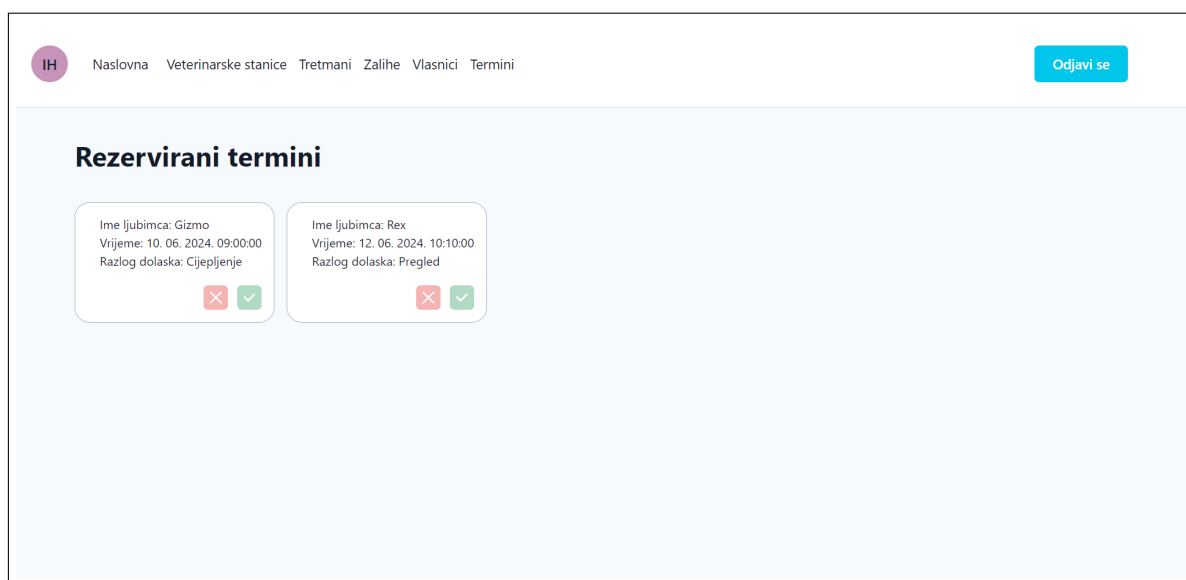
IH Naslovna Veterinarske stanice Tretmani Zalihe Vlasnici Termini

Odjavi se

# Rezervirani termini

Ime ljubimca: Gizmo
Vrijeme: 10. 06. 2024. 09:00:00
Razlog dolaska: Cijepljenje

Ime ljubimca: Rex
Vrijeme: 12. 06. 2024. 10:10:00
Razlog dolaska: Pregled